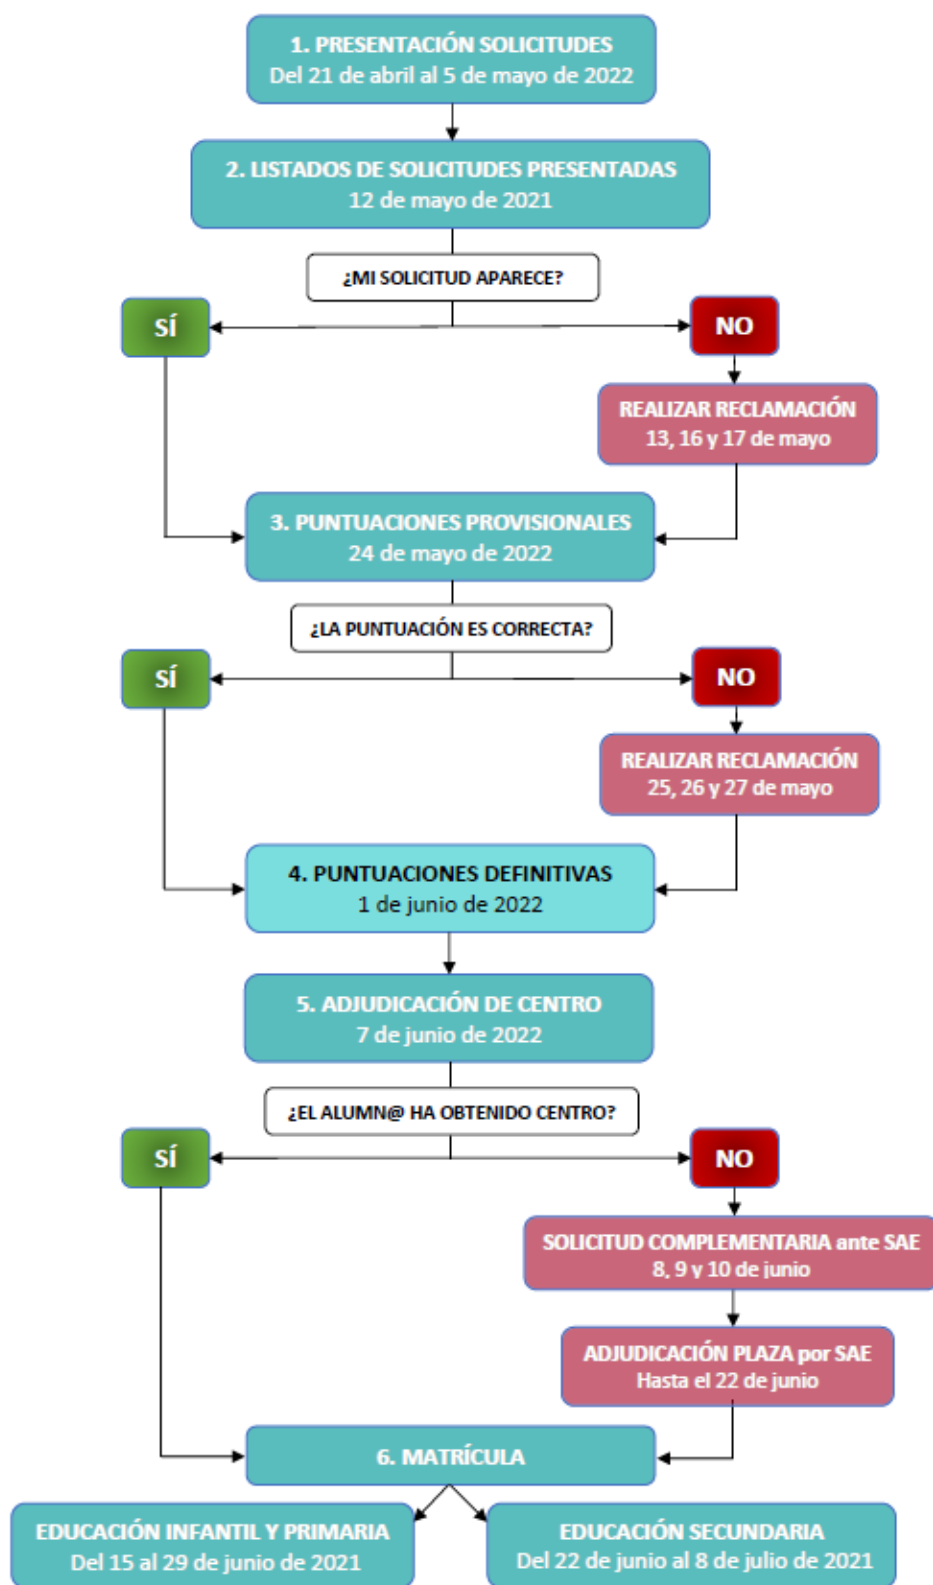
1. PRESENTACIÓN SOLICITUDES
Del 21 de abril al 5 de mayo de 2022

2. LISTADOS DE SOLICITUDES PRESENTADAS
12 de mayo de 2021

¿MI SOLICITUD APARECE?

SÍ

NO

REALIZAR RECLAMACIÓN
13, 16 y 17 de mayo

3. PUNTUACIONES PROVISIONALES
24 de mayo de 2022

¿LA PUNTUACIÓN ES CORRECTA?

SÍ

NO

REALIZAR RECLAMACIÓN
25, 26 y 27 de mayo

4. PUNTUACIONES DEFINITIVAS
1 de junio de 2022

5. ADJUDICACIÓN DE CENTRO
7 de junio de 2022

¿EL ALUMN@ HA OBTENIDO CENTRO?

SÍ

NO

SOLICITUD COMPLEMENTARIA ante SAE
8, 9 y 10 de junio

ADJUDICACIÓN PLAZA por SAE
Hasta el 22 de junio

6. MATRÍCULA

EDUCACIÓN INFANTIL Y PRIMARIA
Del 15 al 29 de junio de 2021

EDUCACIÓN SECUNDARIA
Del 22 de junio al 8 de julio de 2021